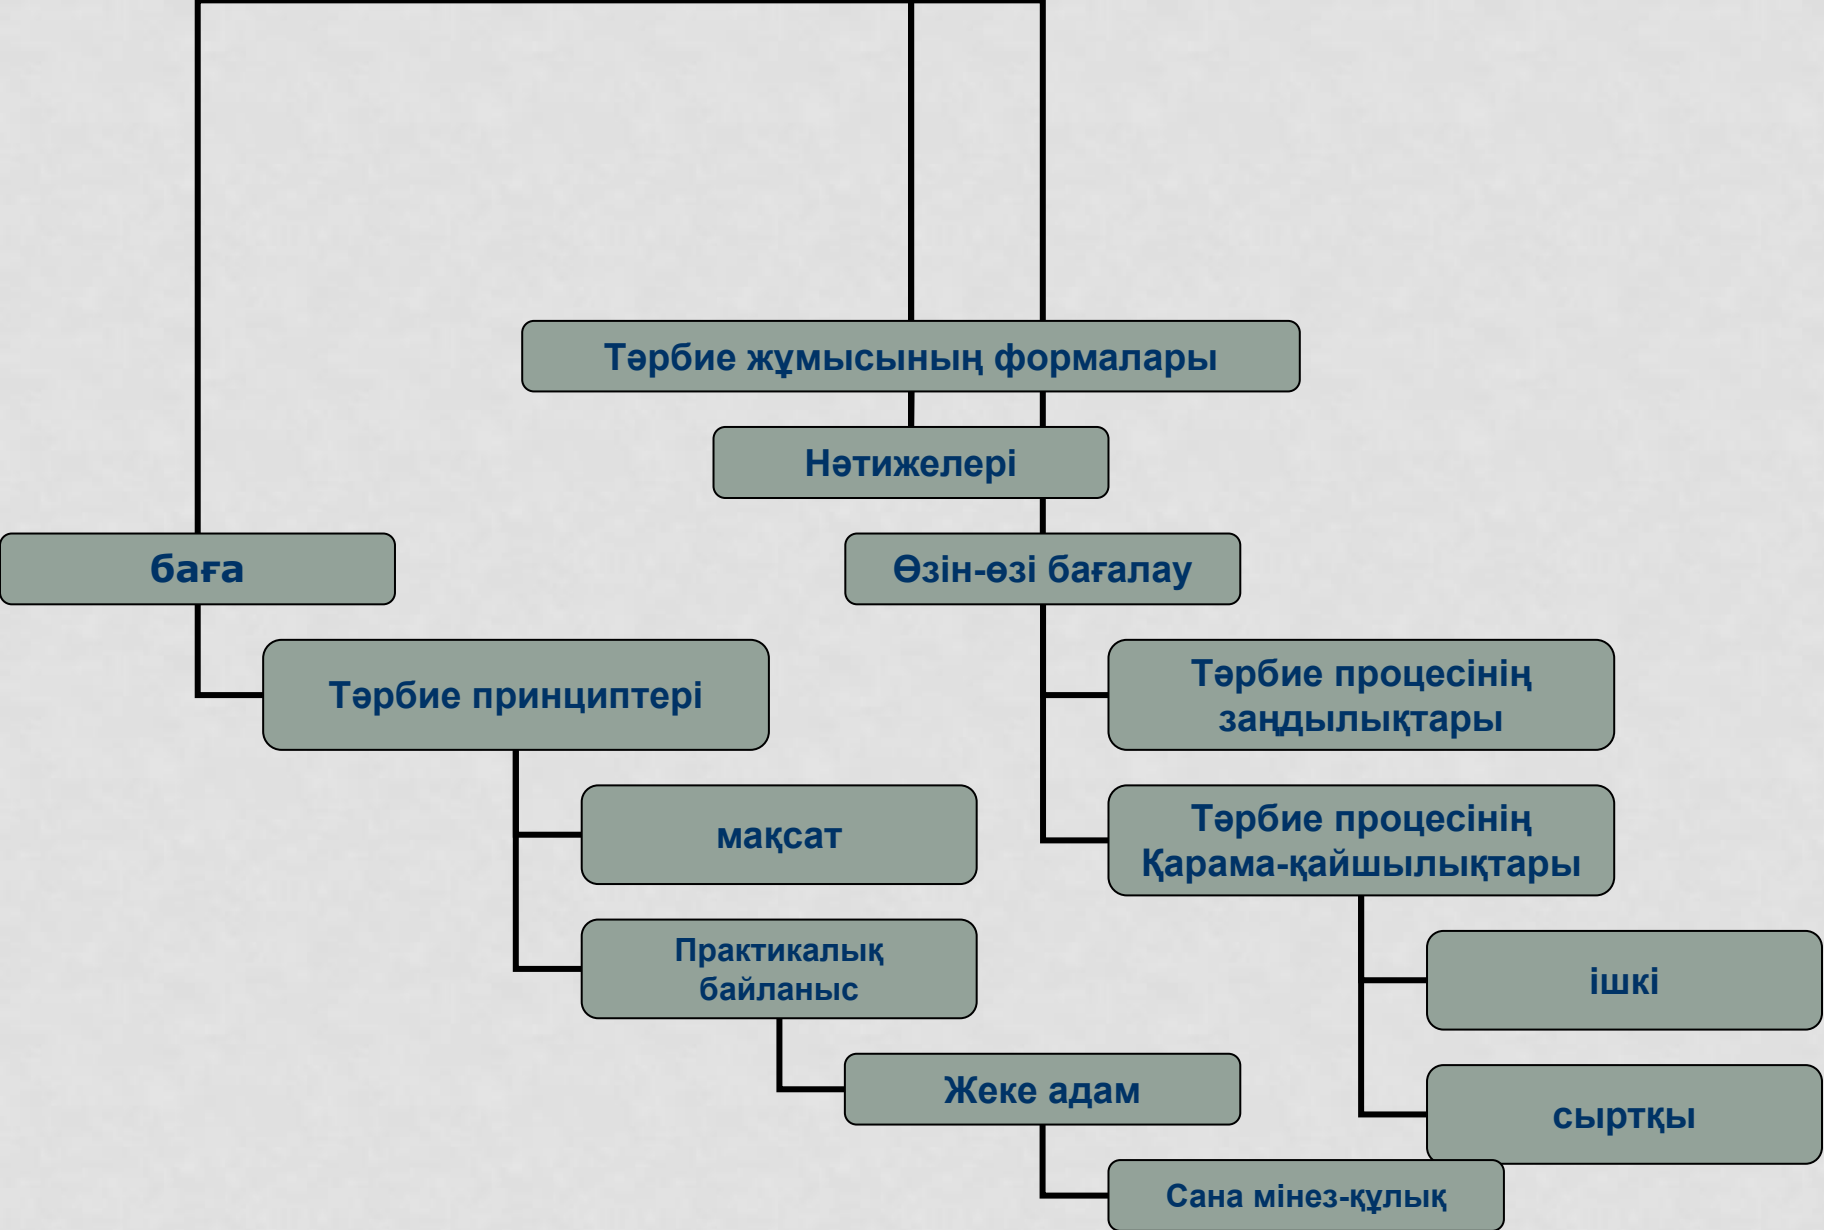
Тәрбие жұмысының формалары

Нәтижелері

баға

Өзін-өзі бағалау

Тәрбие принциптері

Тәрбие процесінің заңдылықтары

мақсат

Тәрбие процесінің Қарама-қайшылықтары

Практикалық байланыс

ішкі

Жеке адам

сыртқы

Сана мінез-құлық